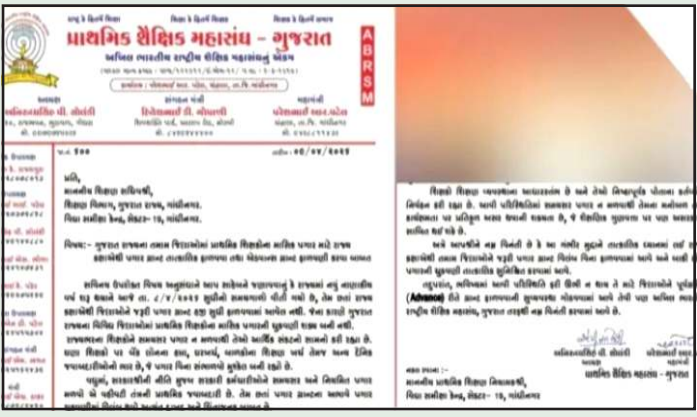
પ્રાથમિક શૈક્ષિક મહાસંઘ - ગુજરાત
અખિલ ભારતીય રાષ્ટ્રીય શૈક્ષિક મહાસંઘનું અંગ
ABRSM

પ્રતિ,
માનનીય શિક્ષણ સચિવશ્રી,
શિક્ષણ વિભાગ, ગુજરાત રાજ્ય, ગાંધીનગર.
વિદ્યા સમીક્ષા કેન્દ્ર, સેક્ટર- 19, ગાંધીનગર.

વિષય:- ગુજરાત રાજ્યના તમામ જિલ્લાઓમાં પ્રાથમિક શિક્ષકોના માસિક પગાર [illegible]

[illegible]

(Advance)

પ્રાથમિક શૈક્ષિક મહાસંઘ - ગુજરાત

માનનીય પ્રાથમિક શિક્ષણ નિયામકશ્રી,
વિદ્યા સમીક્ષા કેન્દ્ર, સેક્ટર- 19, ગાંધીનગર.